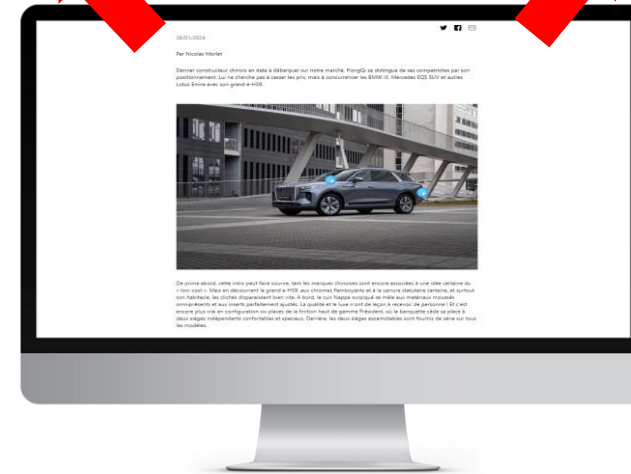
26/01/2024

Par Nicolas Meriet

Dernier constructeur chinois en date à débarquer sur notre marché, HongQi se distingue de ses compatriotes par son positionnement. Lui ne cherche pas à casser les prix, mais à concurrencer les BMW iX, Mercedes EQS SUV et autres Lotus Eletre avec son grand e-HS9.

De prime abord, cette intro peut faire sourire, tant les marques chinoises sont encore associées à une idée certaine du « low cost ». Mais en découvrant le grand e-HS9, aux chromes flamboyants et à la carrure statutaire certaine, et surtout son habitacle, les clichés disparaissent bien vite. À bord, le cuir Nappa surpiqué se mêle aux matériaux moussés omniprésents et aux inserts parfaitement ajustés. La qualité et le luxe n'ont de leçon à recevoir de personne ! Et c'est encore plus vrai en configuration six places de la finition haut de gamme Président, où la banquette cède sa place à deux sièges indépendants confortables et spacieux. Derrière, les deux sièges escamotables sont fournis de série sur tous les modèles.